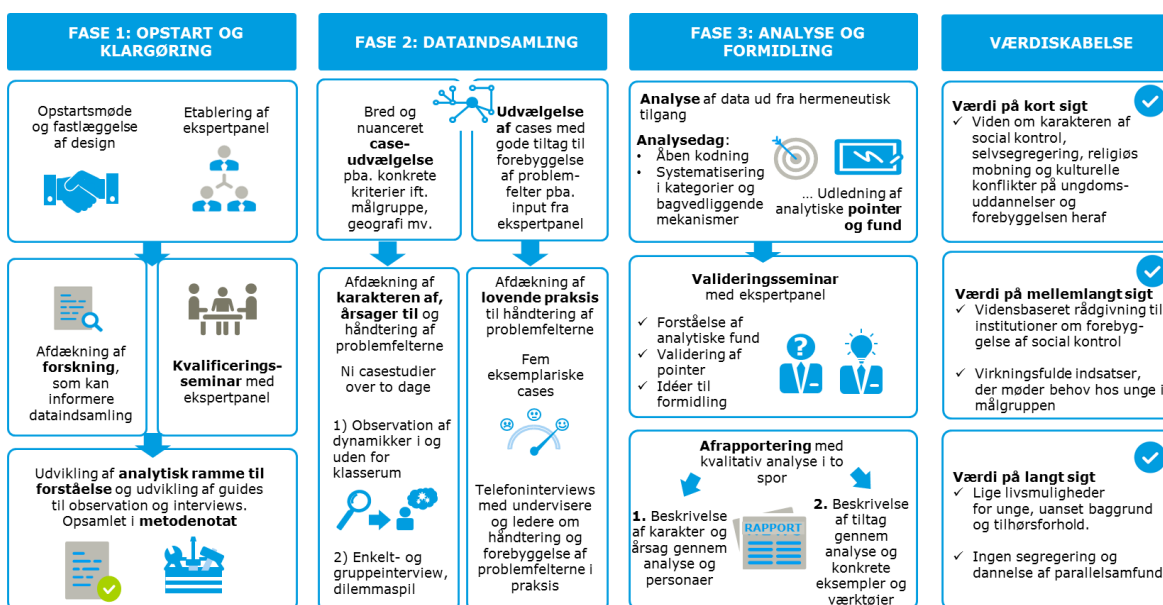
FASE 1: OPSTART OG KLARGØRING

Opstartsmøde og fastlæggelse af design

Etablering af ekspertpanel

Afdækning af forskning, som kan informere dataindsamling

Kvalificerings-seminar med ekspertpanel

Udvikling af analytisk ramme til forståelse og udvikling af guides til observation og interviews. Opsamlet i metodenotat

FASE 2: DATAINDSAMLING

Bred og nuanceret case-udvælgelse pba. konkrete kriterier ift. målgruppe, geografi mv.

Udvælgelse af cases med gode tiltag til forebyggelse af problem-felter pba. input fra ekspertpanel

Afdækning af karakteren af, årsager til og håndtering af problemfelterne

Ni casestudier over to dage

1) Observation af dynamikker i og uden for klasserum

2) Enkelt- og gruppeinterview, dilemmaspil

Afdækning af lovende praksis til håndtering af problemfelterne

Fem eksemplariske cases

Telefoninterviews med undervisere og ledere om håndtering og forebyggelse af problemfelterne i praksis

FASE 3: ANALYSE OG FORMIDLING

Analyse af data ud fra hermeneutisk tilgang

Analysedag:
• Åben kodning
• Systematisering i kategorier og bagvedliggende mekanismer

... Udledning af analytiske pointer og fund

Valideringsseminar med ekspertpanel
✓ Forståelse af analytiske fund
✓ Validering af pointer
✓ Idéer til formidling

Afrapportering med kvalitativ analyse i to spor

1. Beskrivelse af karakter og årsag gennem analyse og personaer

RAPPORT

2. Beskrivelse af tiltag gennem analyse og konkrete eksempler og værktøjer

VÆRDISKABELSE

Værdi på kort sigt
✓ Viden om karakteren af social kontrol, selvsegregering, religiøs mobning og kulturelle konflikter på ungdoms-uddannelser og forebyggelsen heraf

Værdi på mellemlangt sigt
✓ Vidensbaseret rådgivning til institutioner om forebyg-gelse af social kontrol

✓ Virkningsfulde indsatser, der møder behov hos unge i målgruppen

Værdi på langt sigt
✓ Lige livsmuligheder for unge, uanset baggrund og tilhørsforhold.

✓ Ingen segregering og dannelse af parallelsamfund